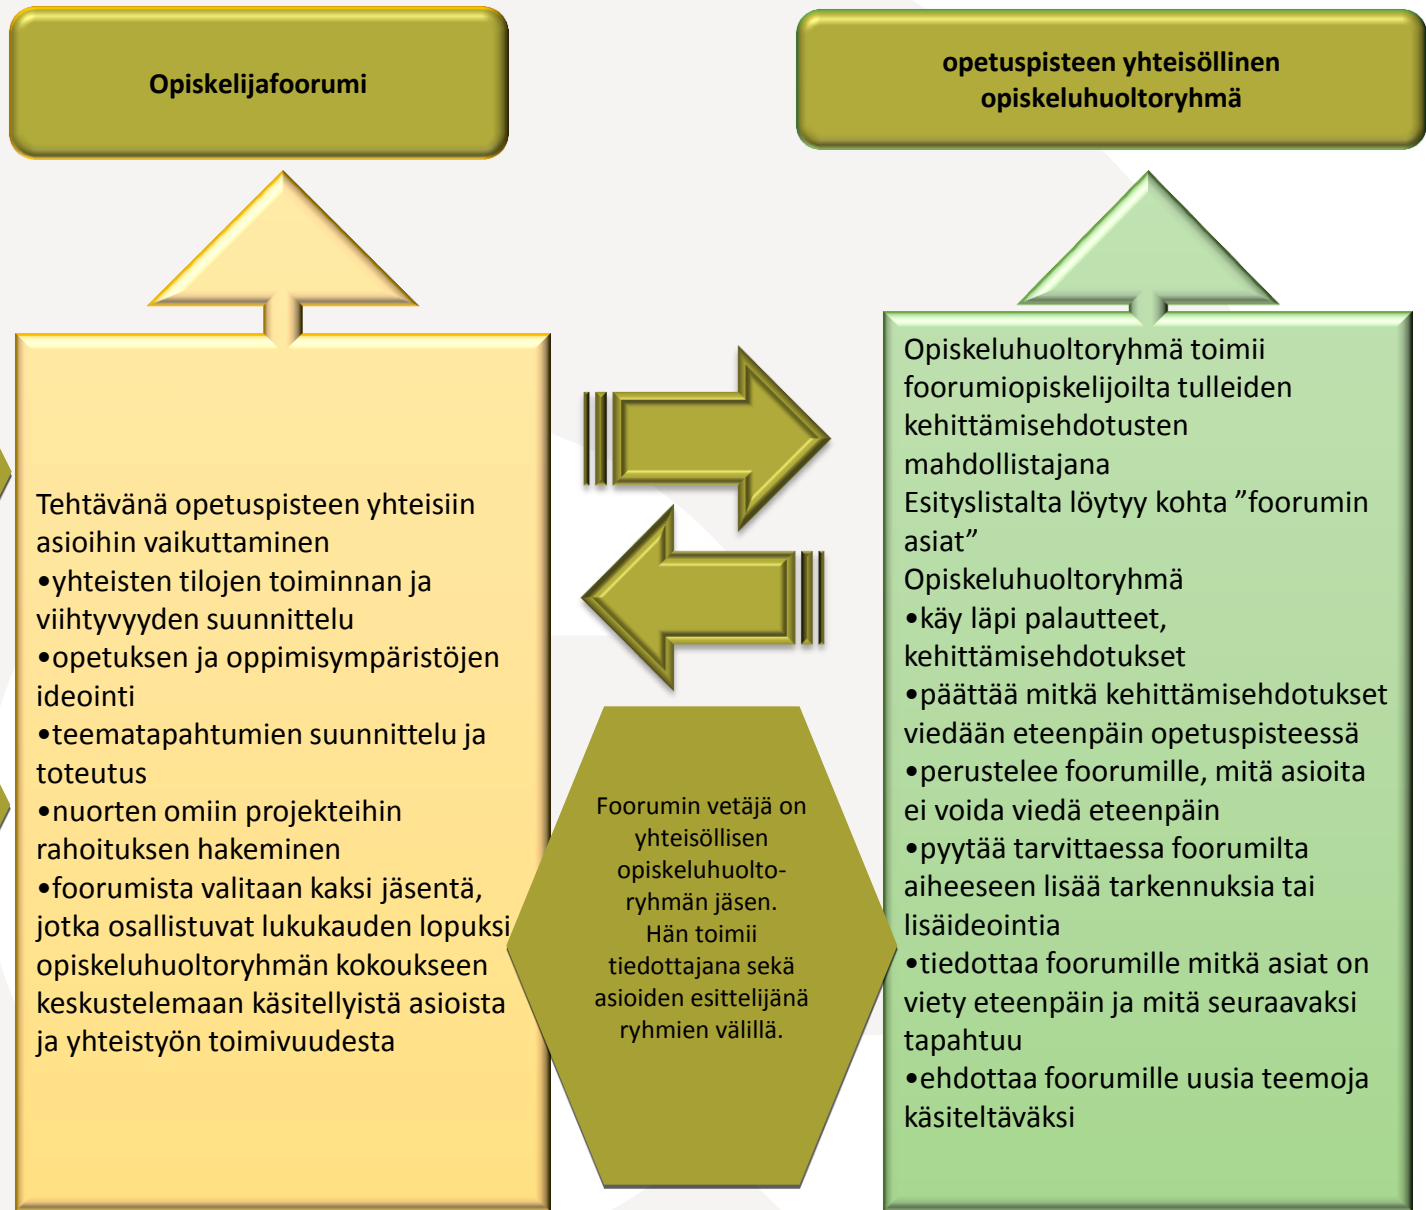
Opiskelijafoorumi

opetuspisteen yhteisöllinen opiskeluhuoltoryhmä

Tehtävänä opetuspisteen yhteisiin asioihin vaikuttaminen
•yhteisten tilojen toiminnan ja viihtyvyyden suunnittelu
•opetuksen ja oppimisympäristöjen ideointi
•teematapahtumien suunnittelu ja toteutus
•nuorten omiin projekteihin rahoituksen hakeminen
•foorumista valitaan kaksi jäsentä, jotka osallistuvat lukukauden lopuksi opiskeluhuoltoryhmän kokoukseen keskustelemaan käsitellyistä asioista ja yhteistyön toimivuudesta

Foorumin vetäjä on yhteisöllisen opiskeluhuoltoryhmän jäsen. Hän toimii tiedottajana sekä asioiden esittelijänä ryhmien välillä.

Opiskeluhuoltoryhmä toimii foorumiopiskelijoilta tulleiden kehittämisehdotusten mahdollistajana
Esityslistalta löytyy kohta ”foorumin asiat”
Opiskeluhuoltoryhmä
•käy läpi palautteet, kehittämisehdotukset
•päättää mitkä kehittämisehdotukset viedään eteenpäin opetuspisteessä
•perustelee foorumille, mitä asioita ei voida viedä eteenpäin
•pyytää tarvittaessa foorumilta aiheeseen lisää tarkennuksia tai lisäideointia
•tiedottaa foorumille mitkä asiat on viety eteenpäin ja mitä seuraavaksi tapahtuu
•ehdottaa foorumille uusia teemoja käsiteltäväksi